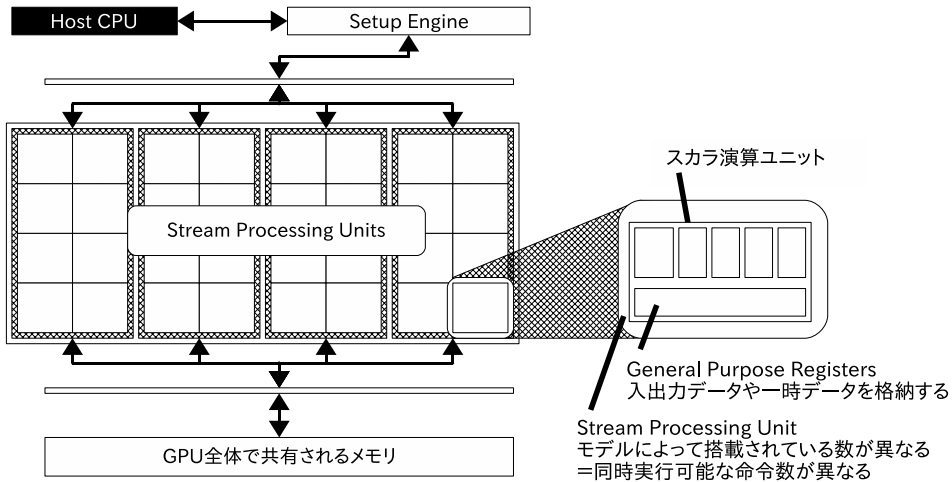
Host CPU

Setup Engine

Stream Processing Units

スカラ演算ユニット

General Purpose Registers
入出力データや一時データを格納する

Stream Processing Unit
モデルによって搭載されている数が異なる
=同時実行可能な命令数が異なる

GPU全体で共有されるメモリ